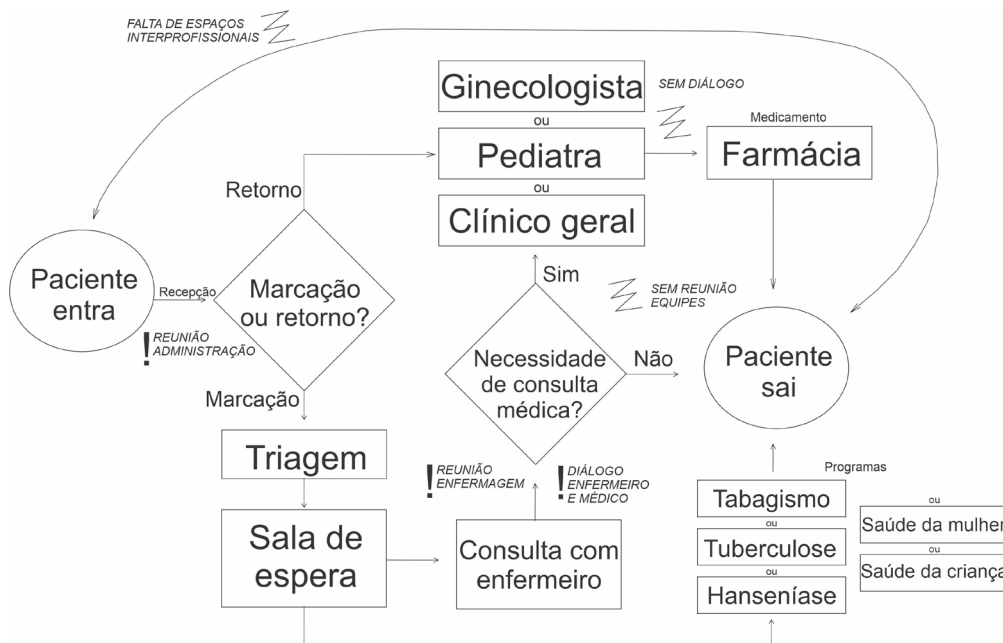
FALTA DE ESPAÇOS INTERPROFISSIONAIS

Ginecologista

SEM DIÁLOGO

ou

Pediatra

ou

Clínico geral

Medicamento

Farmácia

Retorno

Paciente entra

Recepção

Marcação ou retorno?

! REUNIÃO ADMINISTRAÇÃO

Marcação

Sim

SEM REUNIÃO EQUIPES

Necessidade de consulta médica?

Não

Paciente sai

Triagem

! REUNIÃO ENFERMAGEM

! DIÁLOGO ENFERMEIRO E MÉDICO

Programas

Tabagismo

ou

Tuberculose

ou

Hanseníase

ou

Saúde da mulher

ou

Saúde da crianç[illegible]

Sala de espera

Consulta com enfermeiro